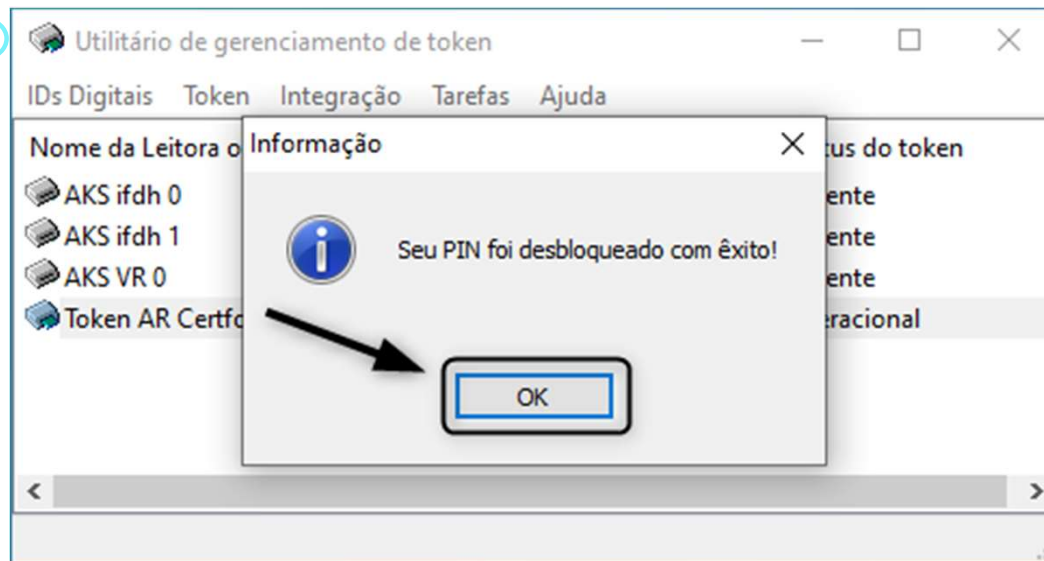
Utilitário de gerenciamento de token

IDs Digitais Token Integração Tarefas Ajuda

Nome da Leitora o

AKS ifdh 0

AKS ifdh 1

AKS VR 0

Token AR Certfo

tus do token

ente

ente

ente

eracional

Informação

Seu PIN foi desbloqueado com êxito!

OK